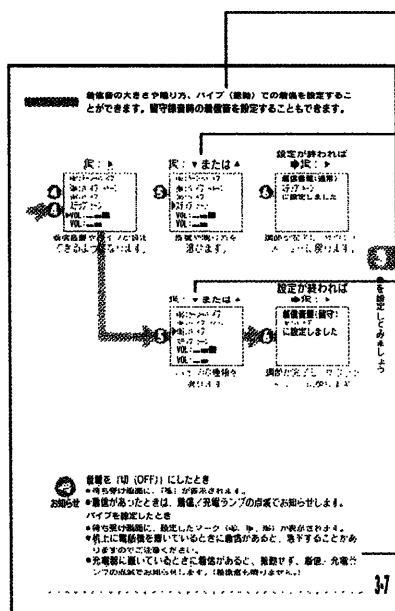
着信音の大きさや鳴り方、バイブ（振動）での着信を設定することができます。留守録着時の着信音を設定することもできます。

決：▶
4
着信音
着信パターン
バイブ
VOL
VOL
着信音量や着信パターンを設定できます。

決：▼または▲
5
着信音
着信パターン
バイブ
VOL
VOL
着信音の鳴り方を選びます。

設定が終われば
▶決：▶
6
着信音量（通常）
設定しました
画面が元に戻ります。

設定が終われば
▶決：▶
決：▼または▲
5
VOL
VOL
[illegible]
6
着信音量（留守）
に設定しました
画面が元に戻ります。

を設定してみましょう

お知らせ
着信を「切（OFF）」にしたとき
●待ち受け画面に、「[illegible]」が表示されます。
●着信があったときは、着信／充電ランプの点滅でお知らせします。
バイブを設定したとき
●待ち受け画面に、設定したマーク（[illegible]）が表示されます。
●机上に電話機を置いているときに着信があると、落下することがありますのでご注意ください。
●充電器に置いているときに着信があると、振動せず、着信／充電ランプの点滅でお知らせします。（着信音も鳴りません。）

3-7